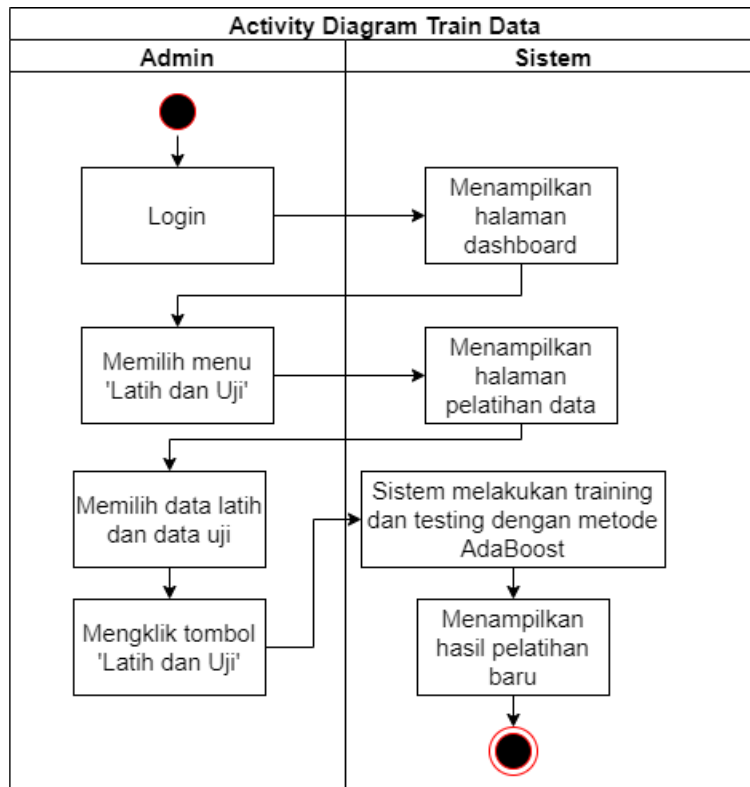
Activity Diagram Train Data

| Admin | Sistem |
|---|---|
| Login | Menampilkan halaman dashboard |
| Memilih menu 'Latih dan Uji' | Menampilkan halaman pelatihan data |
| Memilih data latih dan data uji | Sistem melakukan training dan testing dengan metode AdaBoost |
| Mengklik tombol 'Latih dan Uji' | Menampilkan hasil pelatihan baru |